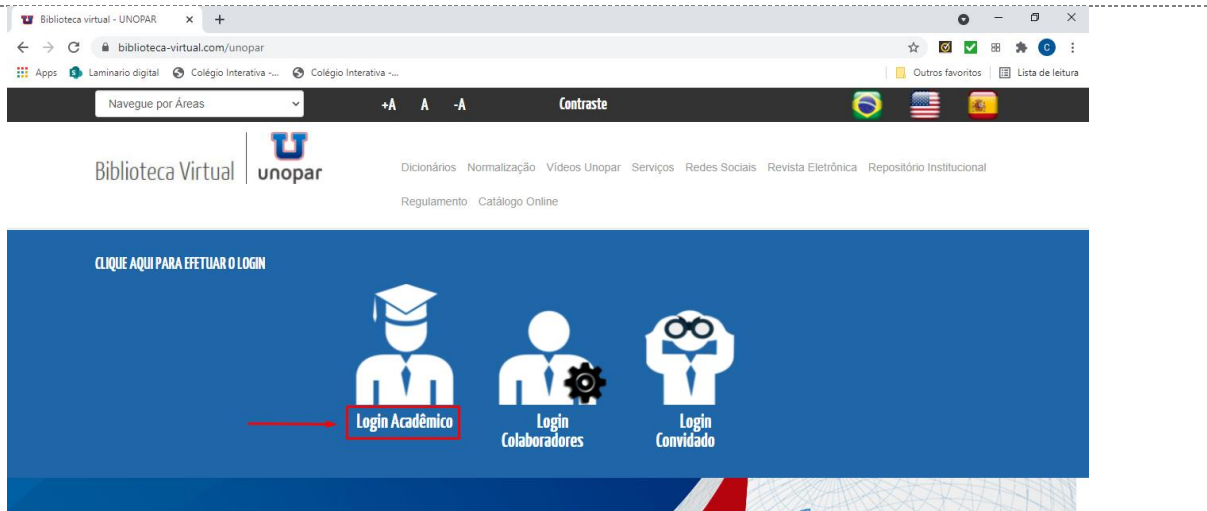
Biblioteca virtual - UNOPAR ×  +

biblioteca-virtual.com/unopar

Apps  Laminario digital  Colégio Interativa -...  Colégio Interativa -...  Outros favoritos  Lista de leitura

Navegue por Áreas  +A  A  -A  Contraste

Biblioteca Virtual  unopar

Dicionários  Normalização  Vídeos Unopar  Serviços  Redes Sociais  Revista Eletrônica  Repositório Institucional

Regulamento  Catálogo Online

CLIQUE AQUI PARA EFETUAR O LOGIN

Login Acadêmico

Login Colaboradores

Login Convidado